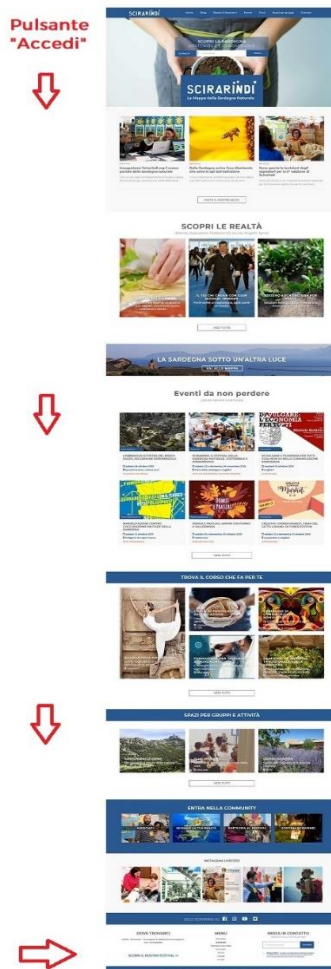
Pulsante "Accedi"

SCIRARINDI

SCIRARINDI
La Mappa della Sardegna Naturale

SCOPRI LE REALTÀ

LA SARDEGNA SOTTO UN'ALTRA LUCE

Eventi da non perdere

TROVA IL CORSO CHE FA PER TE

SPAZI PER GRUPPI E ATTIVITÀ

ENTRA NELLA COMMUNITY

DOVE TROVARCI

MENU

RESTA IN CONTATTO